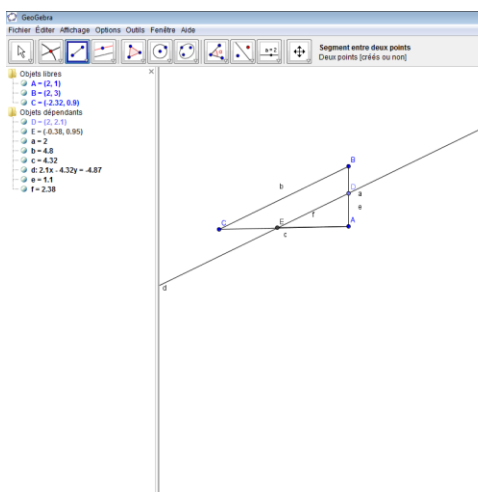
GeoGebra
Fichier Éditer Affichage Options Outils Fenêtre Aide

a = 2

Segment entre deux points
Deux points [créés ou non]

Objets libres
A = (2, 1)
B = (2, 3)
C = (-2.32, 0.9)
Objets dépendants
D = (2, 2.1)
E = (-0.38, 0.95)
a = 2
b = 4.8
c = 4.32
d: 2.1x - 4.32y = -4.87
e = 1.1
f = 2.38

B
b
D
a
e
C
E
f
c
A
d